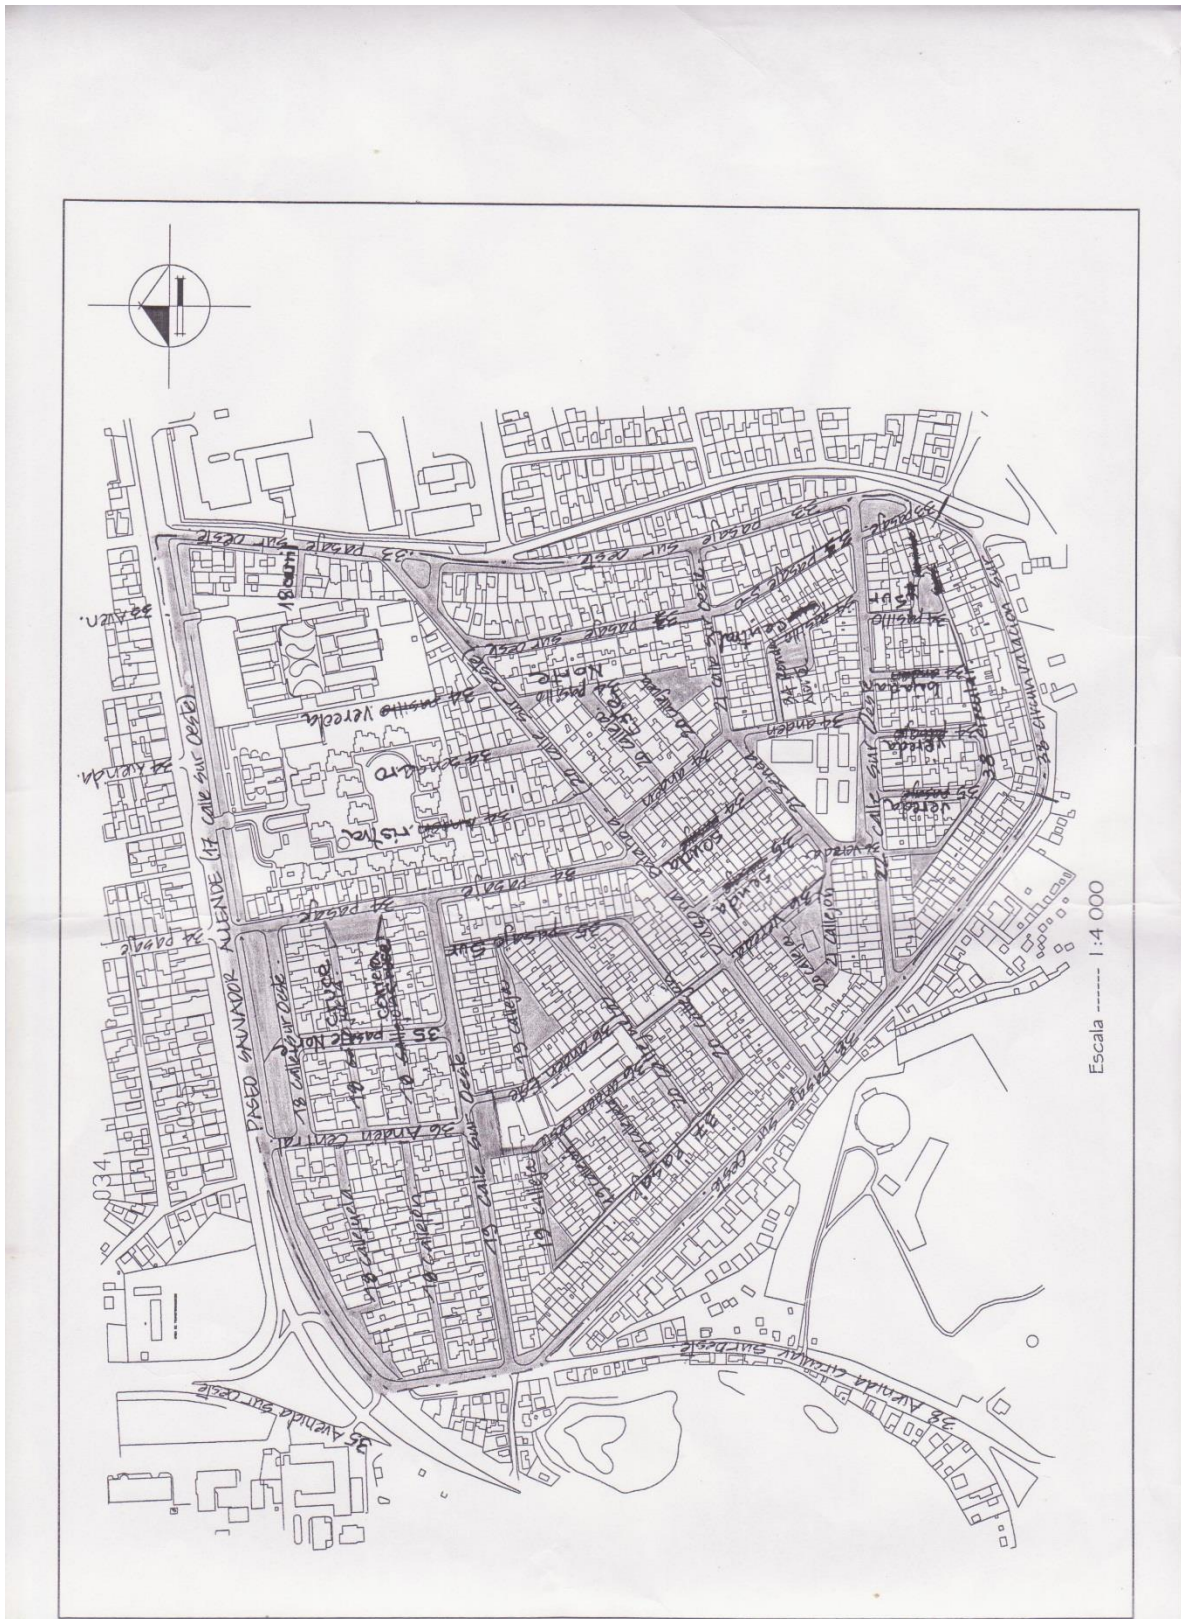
33 pasaje sur oeste
33 pasaje
33 Av.
18 calle
34 pasillo vereda
34 Avenida.
33 pasaje sur oeste
34 pasillo Norte
34 calle
34 andador
34 andén
34 pasillo
34 pasillo central
34 Avenida ristec
34 pasaje
34 pasaje
PASEO SALVADOR ALLENDE (17 calle sur oeste)
33 pasaje
34 pasaje
35 pasaje sur
35 senda
35 senda
36 senda
35 callejón
21 calle sur
21 callejón
35 vereda
35 vereda
34 andén
38 circunvalación sur
35 pasaje
35 vereda
18 calle sur oeste
35 pasaje Norte
19 calle
19 callejón
36 andén central
19 calle sur oeste
19 callejón
18 callejón
034
35 pasaje
36 pasaje sur oeste
35 Avenida sur oeste
38 Avenida circunvalación sur oeste
Escala ------ 1:4 000